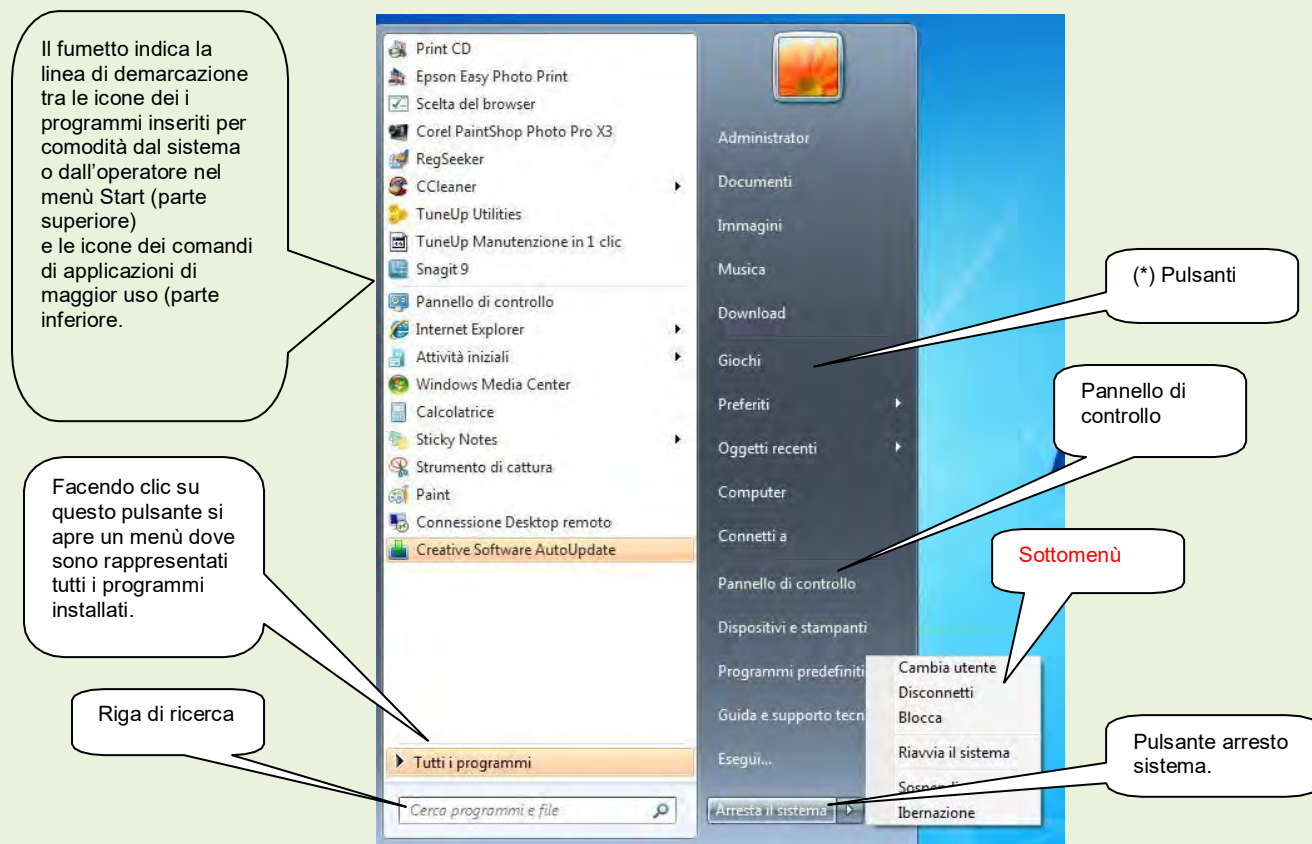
Il fumetto indica la linea di demarcazione tra le icone dei i programmi inseriti per comodità dal sistema o dall'operatore nel menù Start (parte superiore)
e le icone dei comandi di applicazioni di maggior uso (parte inferiore.

Print CD
Epson Easy Photo Print
Scelta del browser
Corel PaintShop Photo Pro X3
RegSeeker
CCleaner
TuneUp Utilities
TuneUp Manutenzione in 1 clic
Snagit 9
Pannello di controllo
Internet Explorer
Attività iniziali
Windows Media Center
Calcolatrice
Sticky Notes
Strumento di cattura
Paint
Connessione Desktop remoto
Creative Software AutoUpdate

Administrator
Documenti
Immagini
Musica
Download
Giochi
Preferiti
Oggetti recenti
Computer
Connetti a
Pannello di controllo
Dispositivi e stampanti
Programmi predefiniti
Guida e supporto tecn
Esegui...

(*) Pulsanti

Pannello di controllo

Facendo clic su questo pulsante si apre un menù dove sono rappresentati tutti i programmi installati.

Sottomenù

Cambia utente
Disconnetti
Blocca
Riavvia il sistema
Sospendi
Ibernazione

Riga di ricerca

Tutti i programmi

Cerca programmi e file

Arresta il sistema

Pulsante arresto sistema.